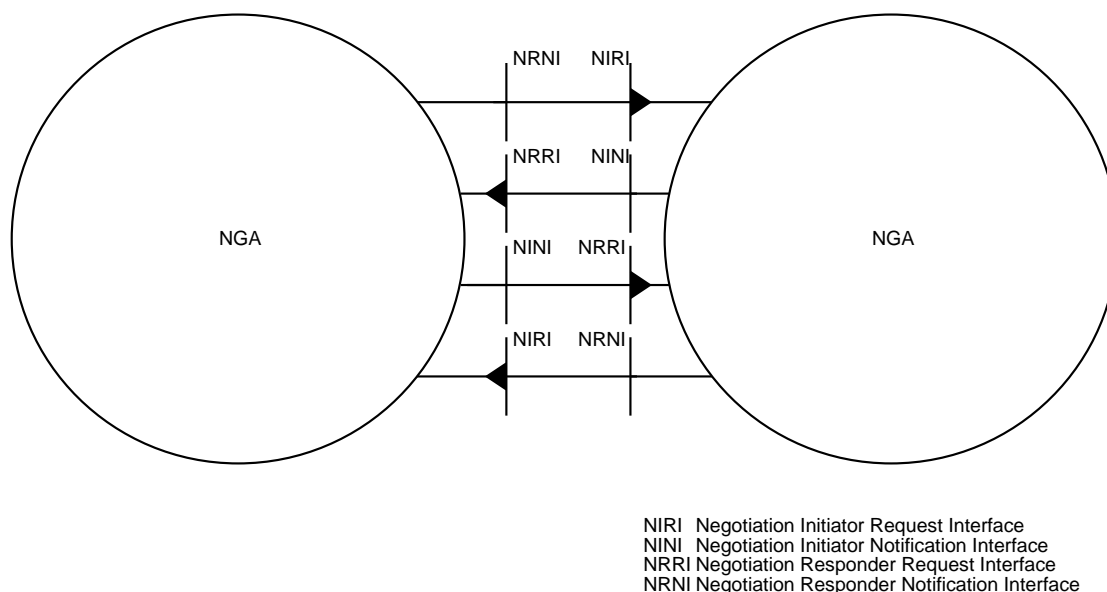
NRNI NIRI

NRRI NINI

NGA

NINI NRRI

NGA

NIRI NRNI

NIRI Negotiation Initiator Request Interface
NINI Negotiation Initiator Notification Interface
NRRI Negotiation Responder Request Interface
NRNI Negotiation Responder Notification Interface